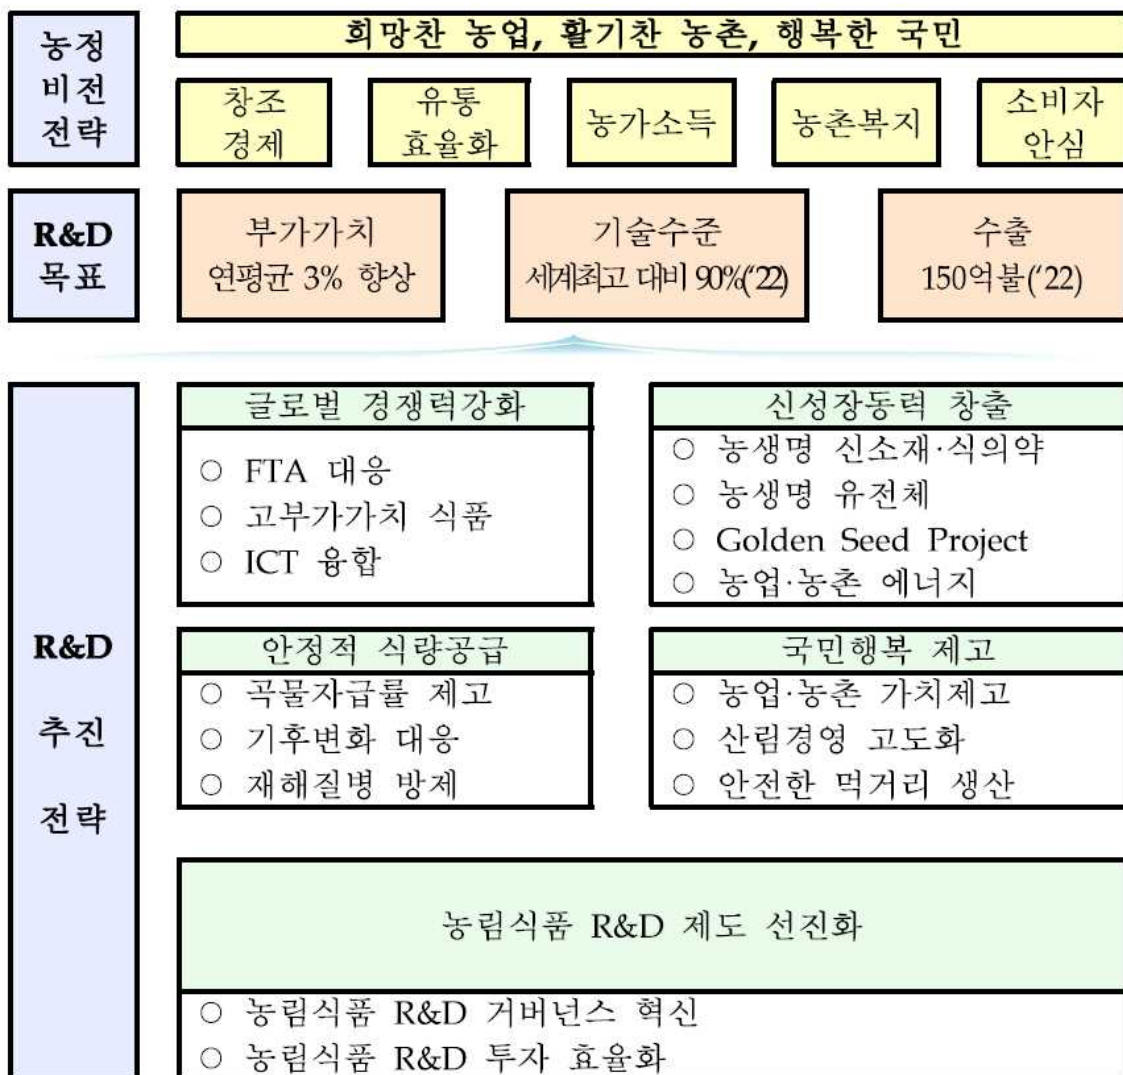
농정 비전 전략

희망찬 농업, 활기찬 농촌, 행복한 국민

창조 경제

유통 효율화

농가소득

농촌복지

소비자 안심

R&D 목표

부가가치 연평균 3% 향상

기술수준 세계최고 대비 90%('22)

수출 150억불('22)

R&D 추진 전략

글로벌 경쟁력강화
○ FTA 대응
○ 고부가가치 식품
○ ICT 융합

신성장동력 창출
○ 농생명 신소재·식의약
○ 농생명 유전체
○ Golden Seed Project
○ 농업·농촌 에너지

안정적 식량공급
○ 곡물자급률 제고
○ 기후변화 대응
○ 재해질병 방제

국민행복 제고
○ 농업·농촌 가치제고
○ 산림경영 고도화
○ 안전한 먹거리 생산

농림식품 R&D 제도 선진화
○ 농림식품 R&D 거버넌스 혁신
○ 농림식품 R&D 투자 효율화